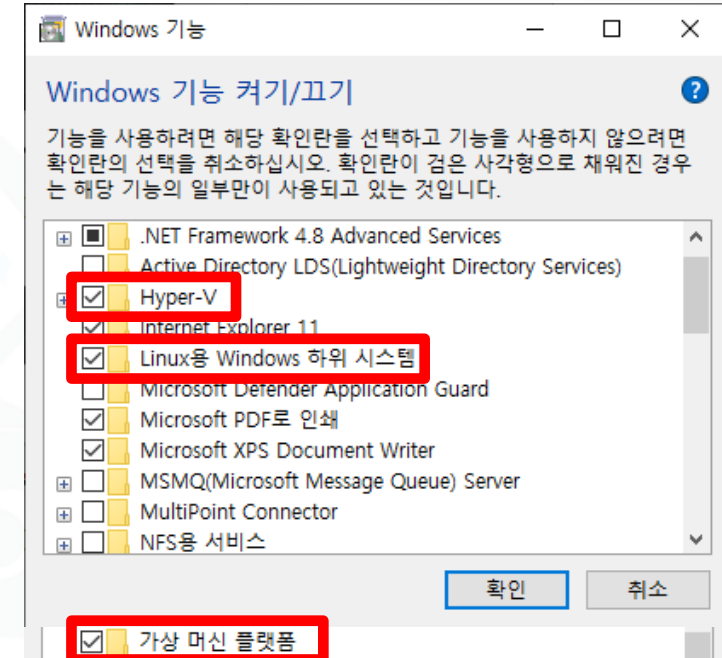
Windows 기능

Windows 기능 켜기/끄기

기능을 사용하려면 해당 확인란을 선택하고 기능을 사용하지 않으려면 확인란의 선택을 취소하십시오. 확인란이 검은 사각형으로 채워진 경우는 해당 기능의 일부만이 사용되고 있는 것입니다.

.NET Framework 4.8 Advanced Services
Active Directory LDS(Lightweight Directory Services)
Hyper-V
Internet Explorer 11
Linux용 Windows 하위 시스템
Microsoft Defender Application Guard
Microsoft PDF로 인쇄
Microsoft XPS Document Writer
MSMQ(Microsoft Message Queue) Server
MultiPoint Connector
NFS용 서비스

확인
취소

가상 머신 플랫폼